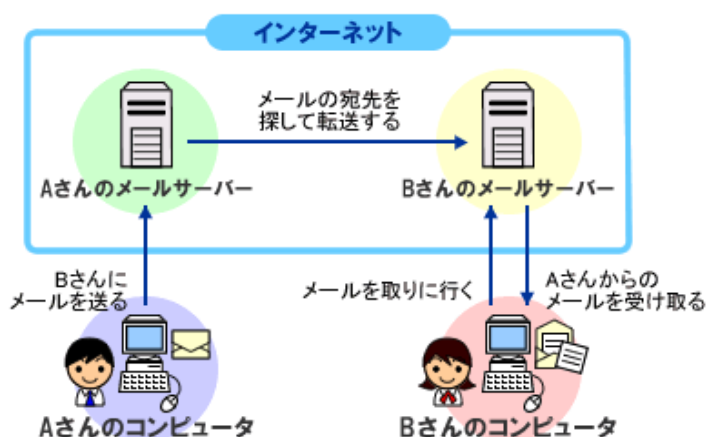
インターネット

メールの宛先を
探して転送する

Aさんのメールサーバー

Bさんのメールサーバー

Bさんに
メールを送る

メールを取りに行く

Aさんからの
メールを受け取る

Aさんのコンピュータ

Bさんのコンピュータ